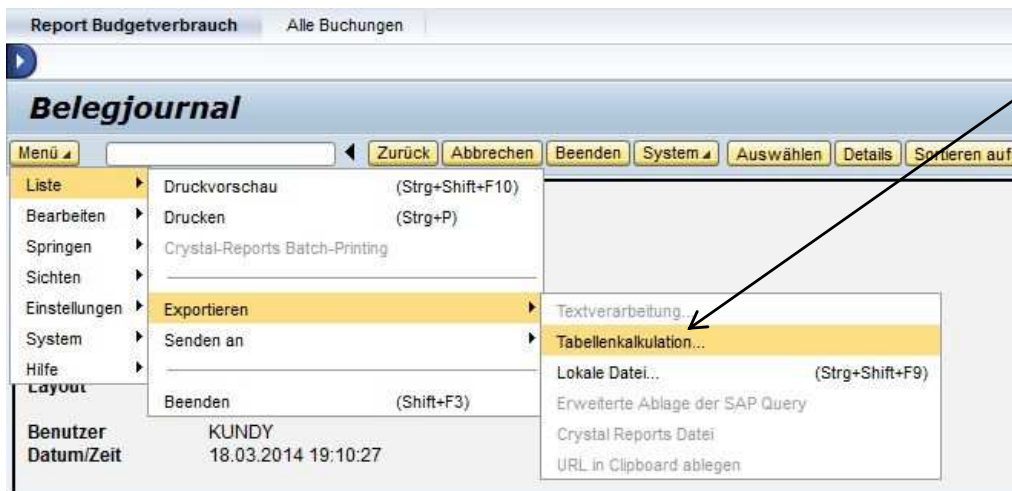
Report Budgetverbrauch | Alle Buchungen

Belegjournal

Menü | Zurück | Abbrechen | Beenden | System | Auswählen | Details | Sortieren auf

Liste
Bearbeiten
Springen
Sichten
Einstellungen
System
Hilfe

Druckvorschau (Strg+Shift+F10)
Drucken (Strg+P)
Crystal-Reports Batch-Printing
Exportieren
Senden an
Beenden (Shift+F3)

Textverarbeitung...
Tabellenkalkulation...
Lokale Datei... (Strg+Shift+F9)
Erweiterte Ablage der SAP Query
Crystal Reports Datei
URL in Clipboard ablegen

Layout

Benutzer KUNDY
Datum/Zeit 18.03.2014 19:10:27